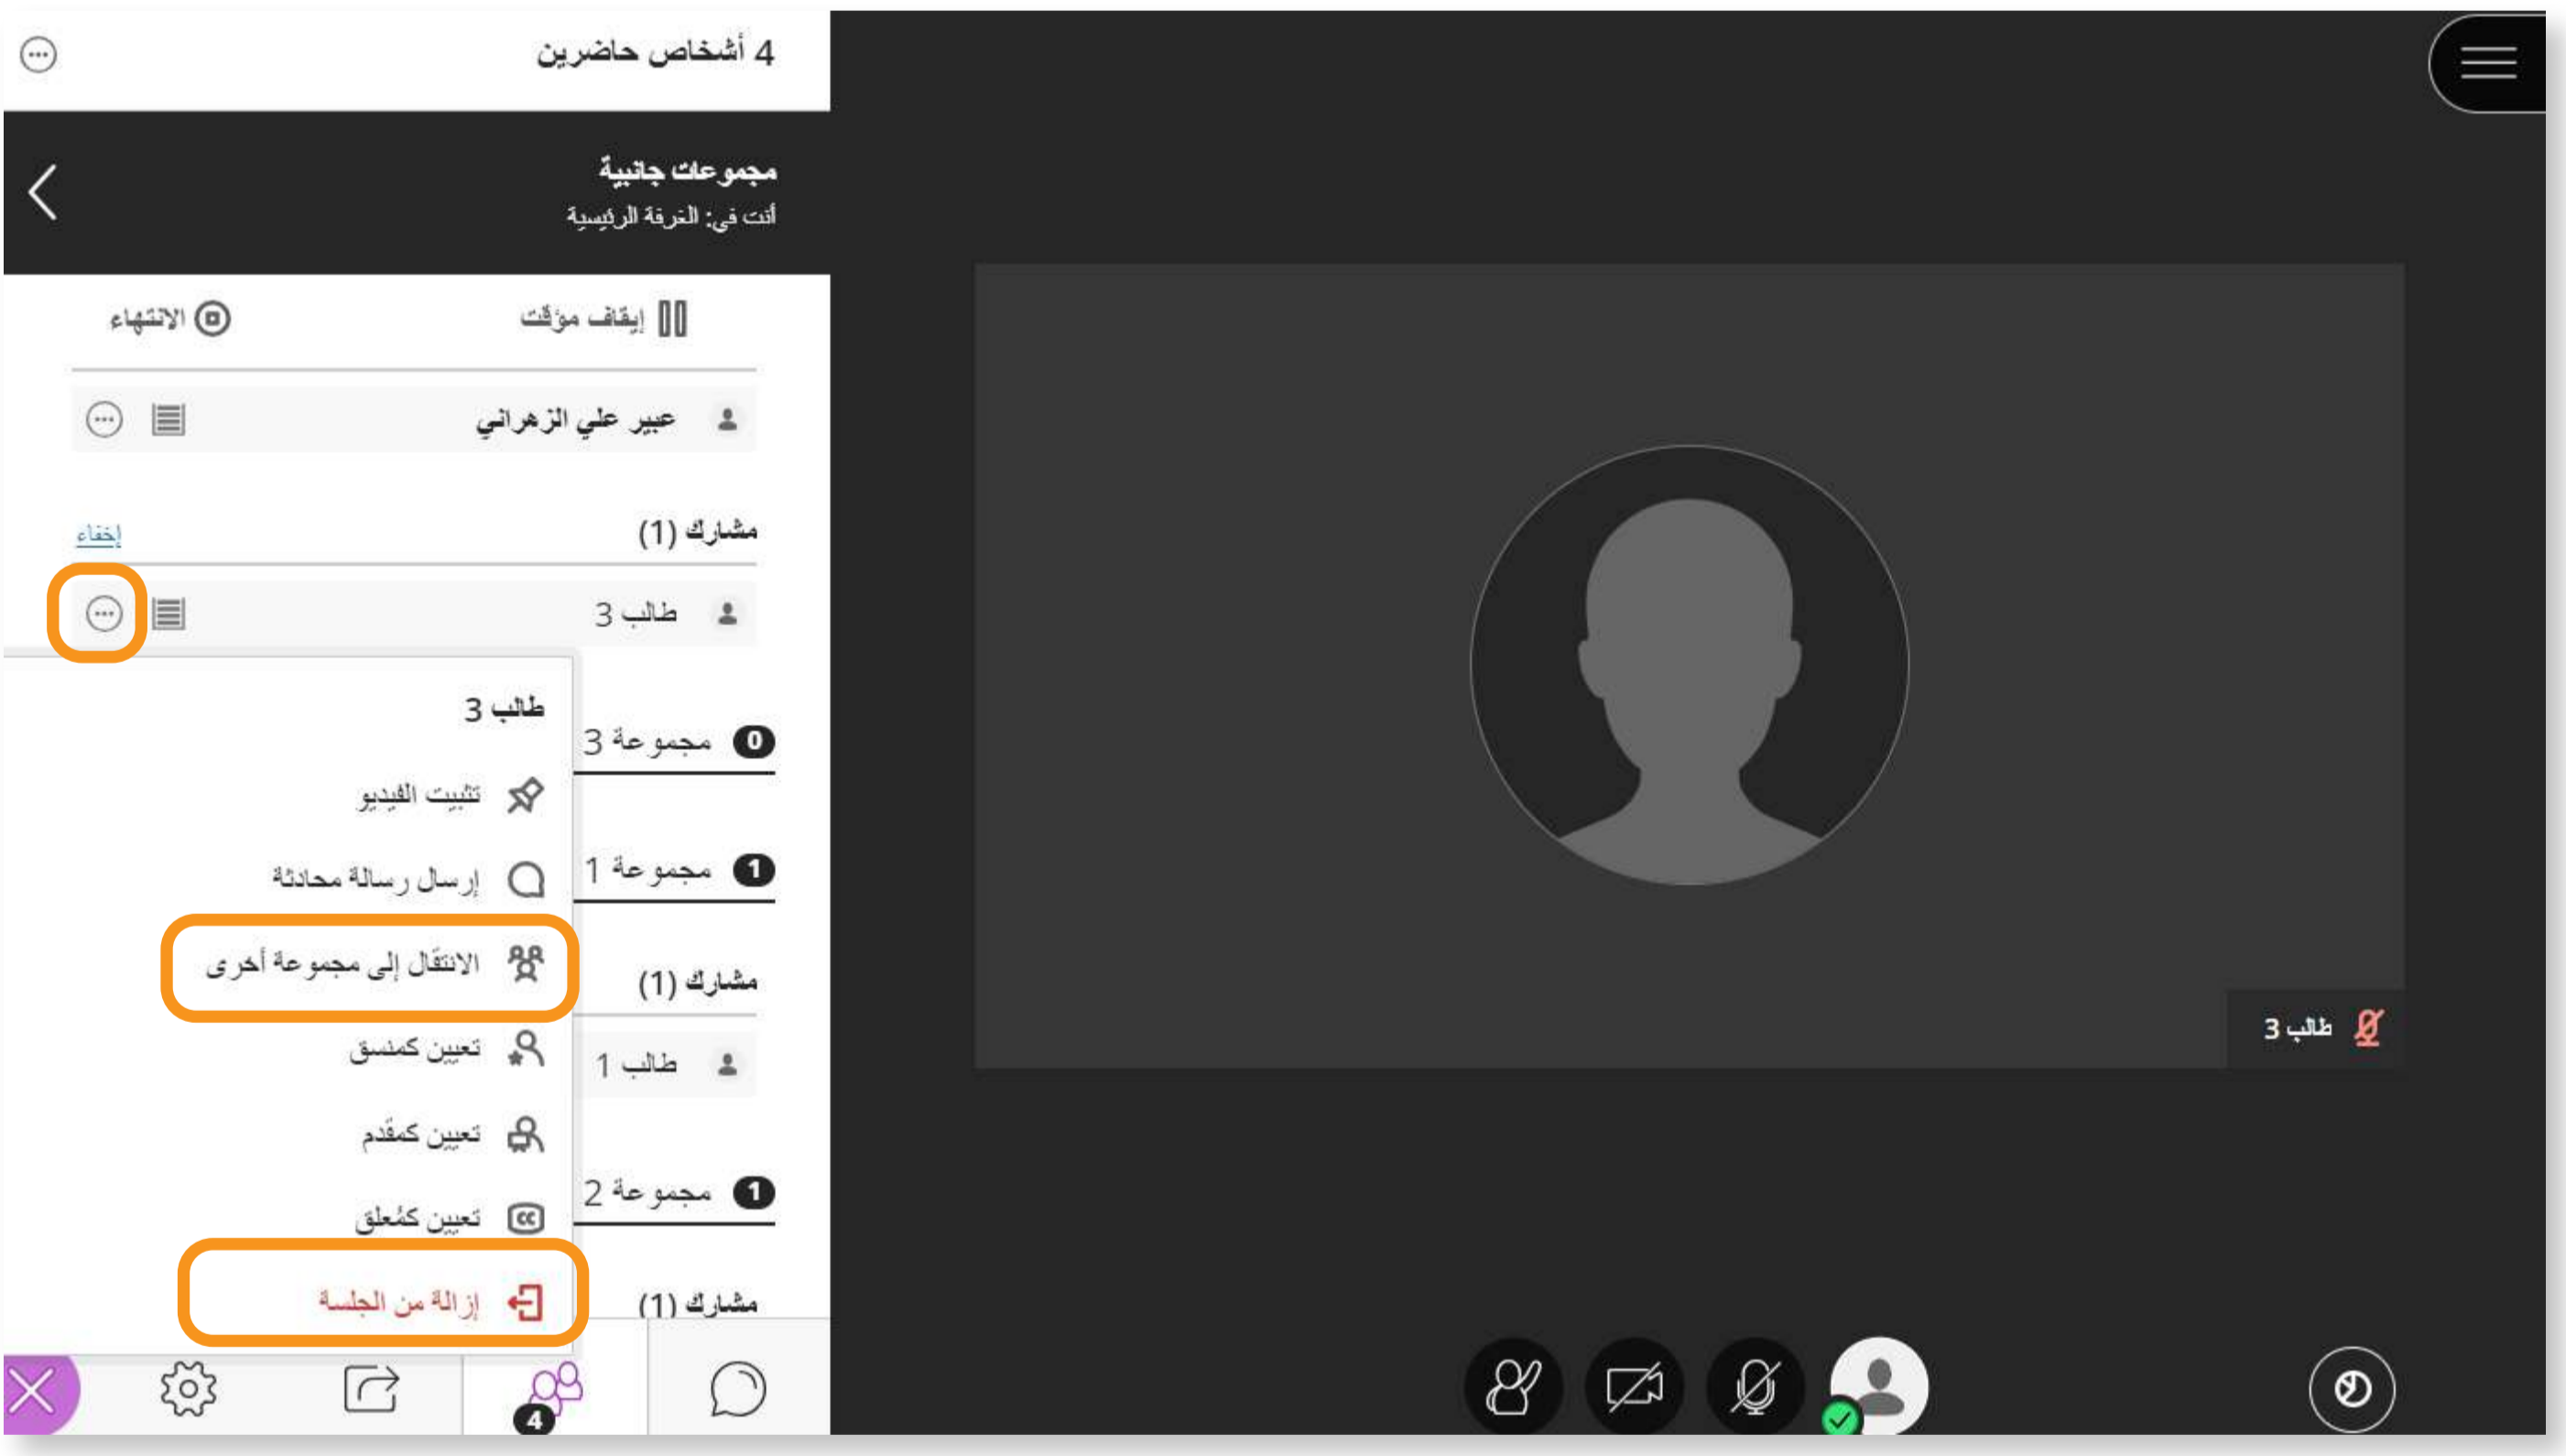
4 أشخاص حاضرين

مجموعات جانبية
أنت في: الغرفة الرئيسية

إيقاف مؤقت
الانتهاء

عبير علي الزهراني

مشارك (1)
إخفاء

طالب 3

طالب 3
تثبيت الفيديو
إرسال رسالة محادثة
الانتقال إلى مجموعة أخرى
تعيين كمنسق
تعيين كمقدم
تعيين كمُعلق
إزالة من الجلسة

0 مجموعة 3
1 مجموعة 1
مشارك (1)
طالب 1
1 مجموعة 2
مشارك (1)

4

طالب 3